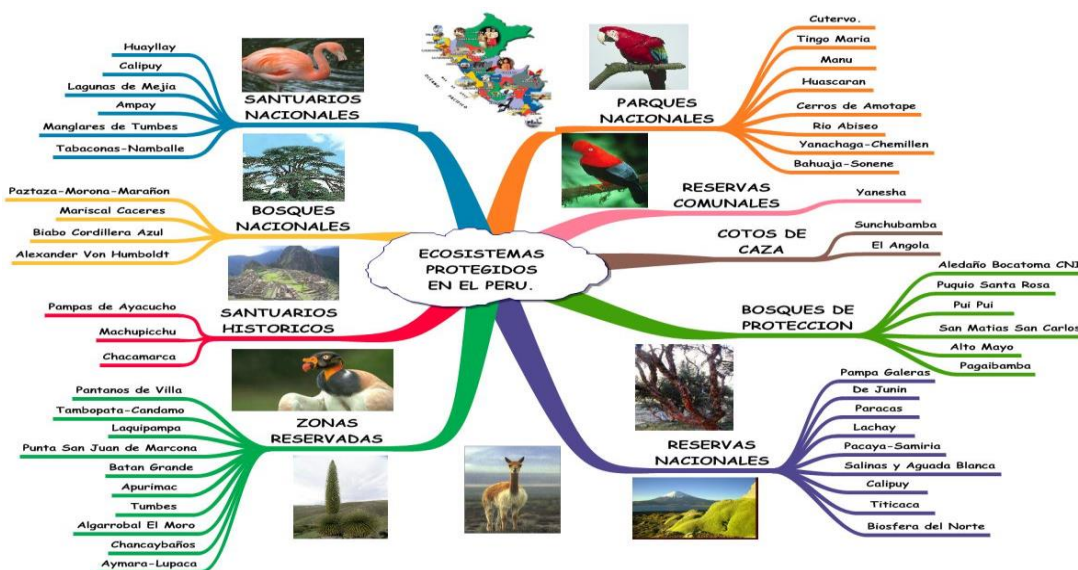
ECOSISTEMAS PROTEGIDOS EN EL PERU.

SANTUARIOS NACIONALES

Huayllay

Calipuy

Lagunas de Mejia

Ampay

Manglares de Tumbes

Tabaconas-Namballe

BOSQUES NACIONALES

Paztaza-Morona-Marañon

Mariscal Caceres

Biabo Cordillera Azul

Alexander Von Humboldt

SANTUARIOS HISTORICOS

Pampas de Ayacucho

Machupicchu

Chacamarca

ZONAS RESERVADAS

Pantanos de Villa

Tambopata-Candamo

Laquipampa

Punta San Juan de Marcona

Batan Grande

Apurimac

Tumbes

Algarrobal El Moro

Chancaybaños

Aymara-Lupaca

PARQUES NACIONALES

Cutervo.

Tingo Maria

Manu

Huascaran

Cerros de Amotape

Rio Abiseo

Yanachaga-Chemillen

Bahuaja-Sonene

RESERVAS COMUNALES

Yanesha

COTOS DE CAZA

Sunchubamba

El Angola

BOSQUES DE PROTECCION

Aledaño Bocatoma CN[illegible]

Puquio Santa Rosa

Pui Pui

San Matias San Carlos

Alto Mayo

Pagaibamba

RESERVAS NACIONALES

Pampa Galeras

De Junin

Paracas

Lachay

Pacaya-Samiria

Salinas y Aguada Blanca

Calipuy

Titicaca

Biosfera del Norte